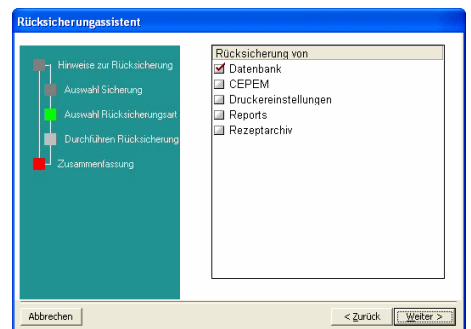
Rücksicherungsassistent

Hinweise zur Rücksicherung
Auswahl Sicherung
Auswahl Rücksicherungsart
Durchführen Rücksicherung
Zusammenfassung

Rücksicherung von
Datenbank
CEPEM
Druckereinstellungen
Reports
Rezeptarchiv

Abbrechen
< Zurück
Weiter >